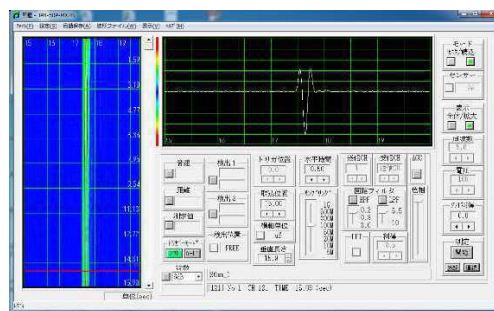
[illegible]

15 16 17 18 19

1.57
3.13
4.70
6.26
7.83
9.39
10.96
12.52
14.09
15.65

15 16 17 18 19

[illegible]

音速
距離
測定幅
FREE
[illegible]

トリガ位置
0.0
水平拡大
0.80
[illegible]
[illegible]
AGC

表示位置
35.00
波形表示
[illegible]
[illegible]

モード
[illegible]
センサー
表示
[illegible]
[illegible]
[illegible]
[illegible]
0.0
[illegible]

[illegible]

20m_1

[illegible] CH 18, TIME 15.08 Sec

時間[sec]